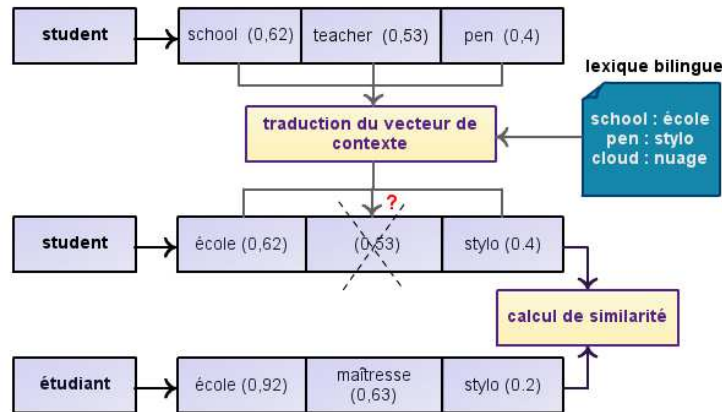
student

school (0,62) | teacher (0,53) | pen (0,4)

lexique bilingue

school : école
pen : stylo
cloud : nuage

traduction du vecteur de contexte

?

student

école (0,62) | (0,53) | stylo (0.4)

calcul de similarité

étudiant

école (0,92) | maîtresse (0,63) | stylo (0.2)